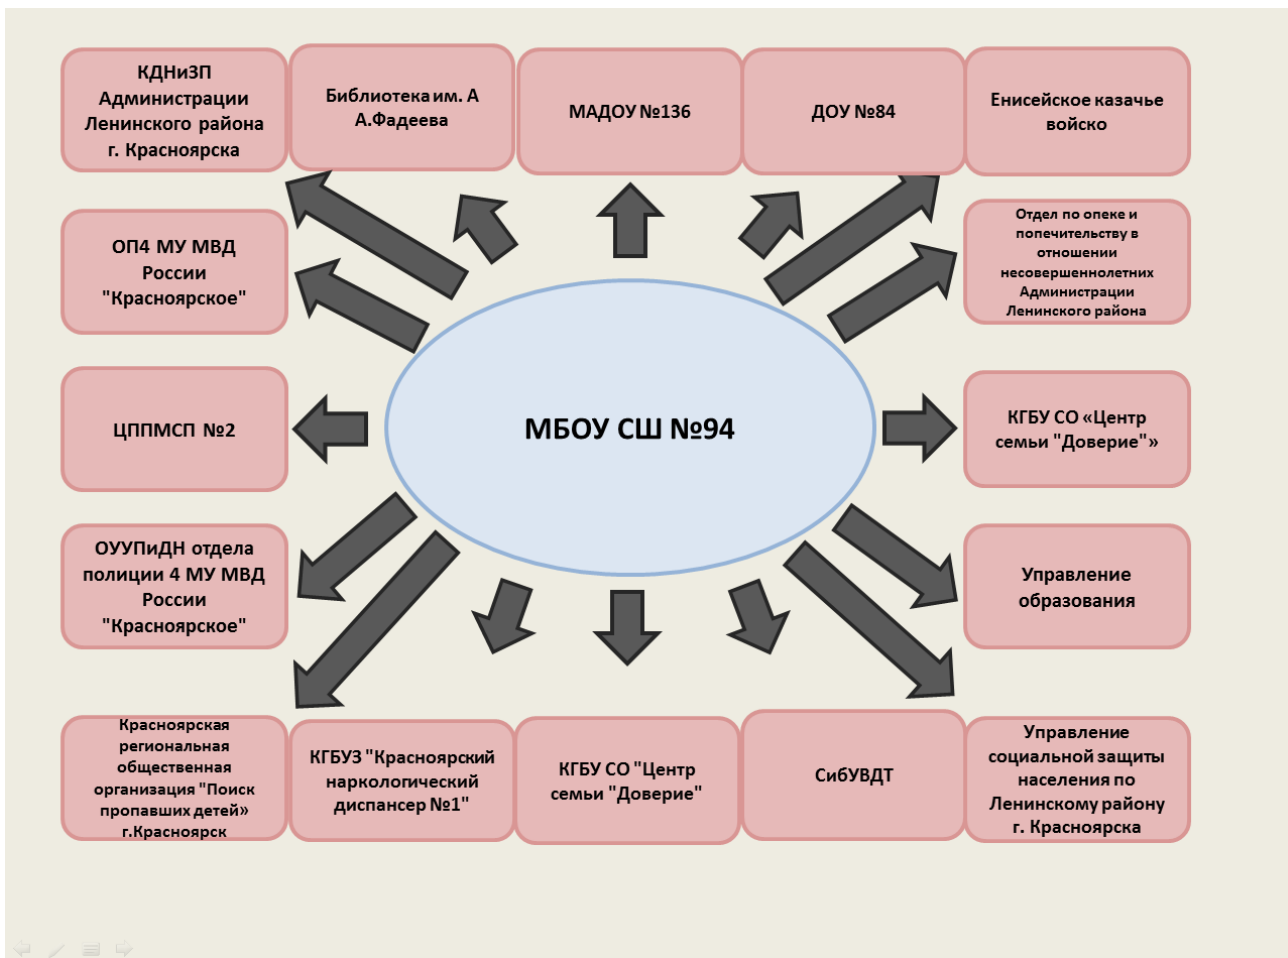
КДНиЗП Администрации Ленинского района г. Красноярска

Библиотека им. А А.Фадеева

МАДОУ №136

ДОУ №84

Енисейское казачье войско

ОП4 МУ МВД России "Красноярское"

Отдел по опеке и попечительству в отношении несовершеннолетних Администрации Ленинского района

ЦППМСП №2

МБОУ СШ №94

КГБУ СО «Центр семьи "Доверие"»

ОУУПиДН отдела полиции 4 МУ МВД России "Красноярское"

Управление образования

Красноярская региональная общественная организация "Поиск пропавших детей» г.Красноярск

КГБУЗ "Красноярский наркологический диспансер №1"

КГБУ СО "Центр семьи "Доверие"

СибУВДТ

Управление социальной защиты населения по Ленинскому району г. Красноярска